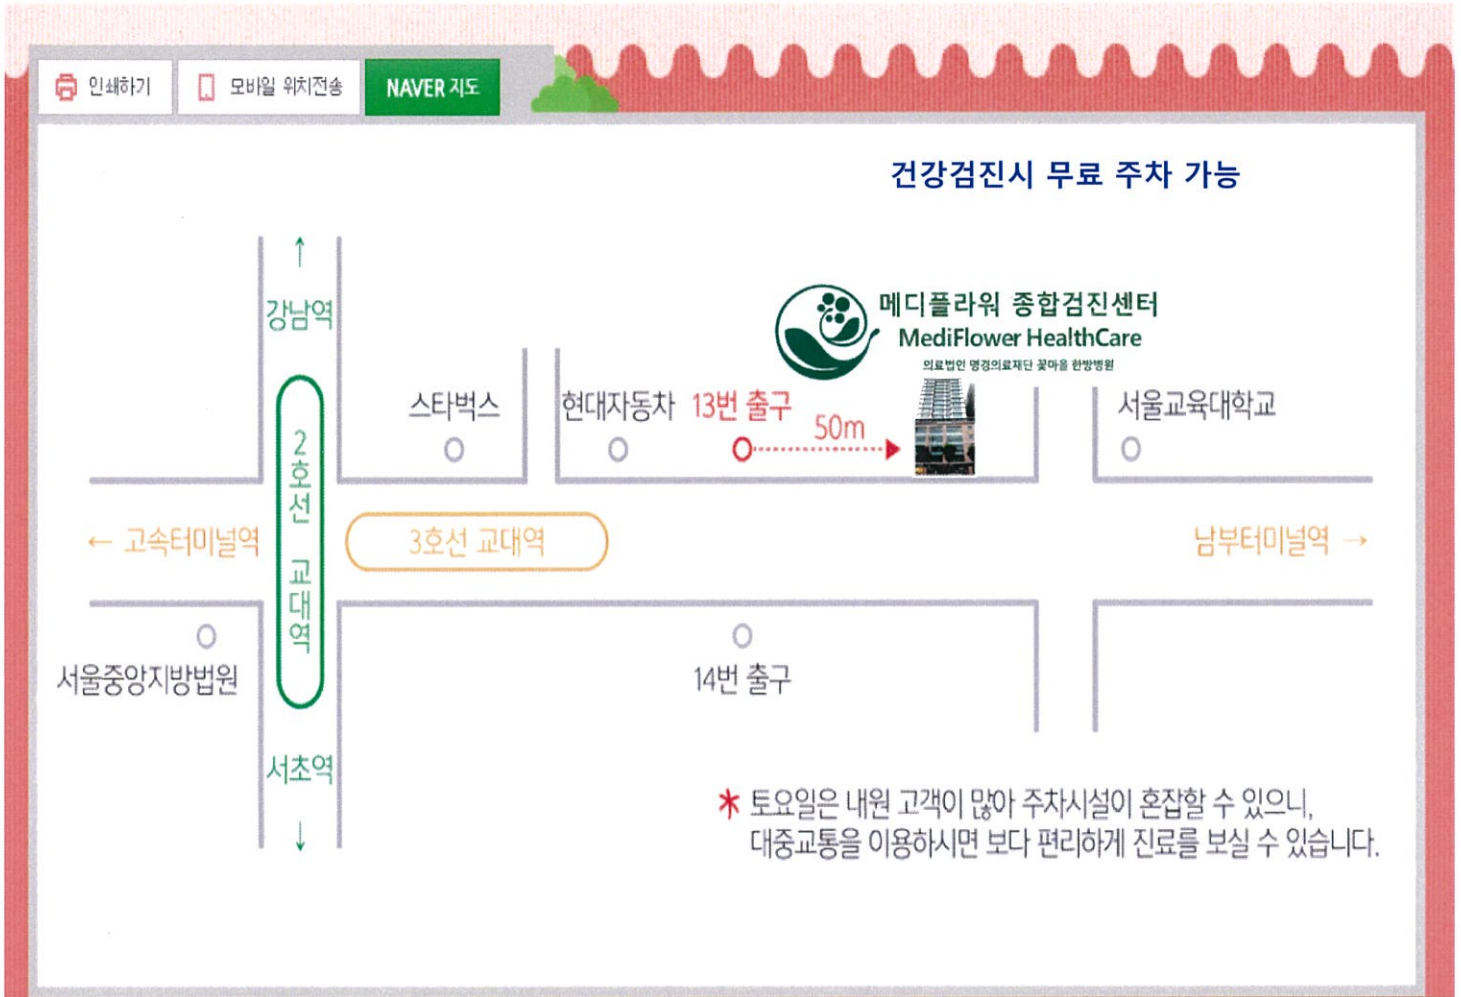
인쇄하기 모바일 위치전송 NAVER 지도

건강검진시 무료 주차 가능

↑
강남역

2호선 교대역

서초역
↓

메디플라워 종합검진센터
MediFlower HealthCare
의료법인 명경의료재단 꽃마을 한방병원

스타벅스

현대자동차 13번 출구

50m

서울교육대학교

← 고속터미널역

3호선 교대역

남부터미널역 →

서울중앙지방법원

14번 출구

* 토요일은 내원 고객이 많아 주차시설이 혼잡할 수 있으니, 대중교통을 이용하시면 보다 편리하게 진료를 보실 수 있습니다.